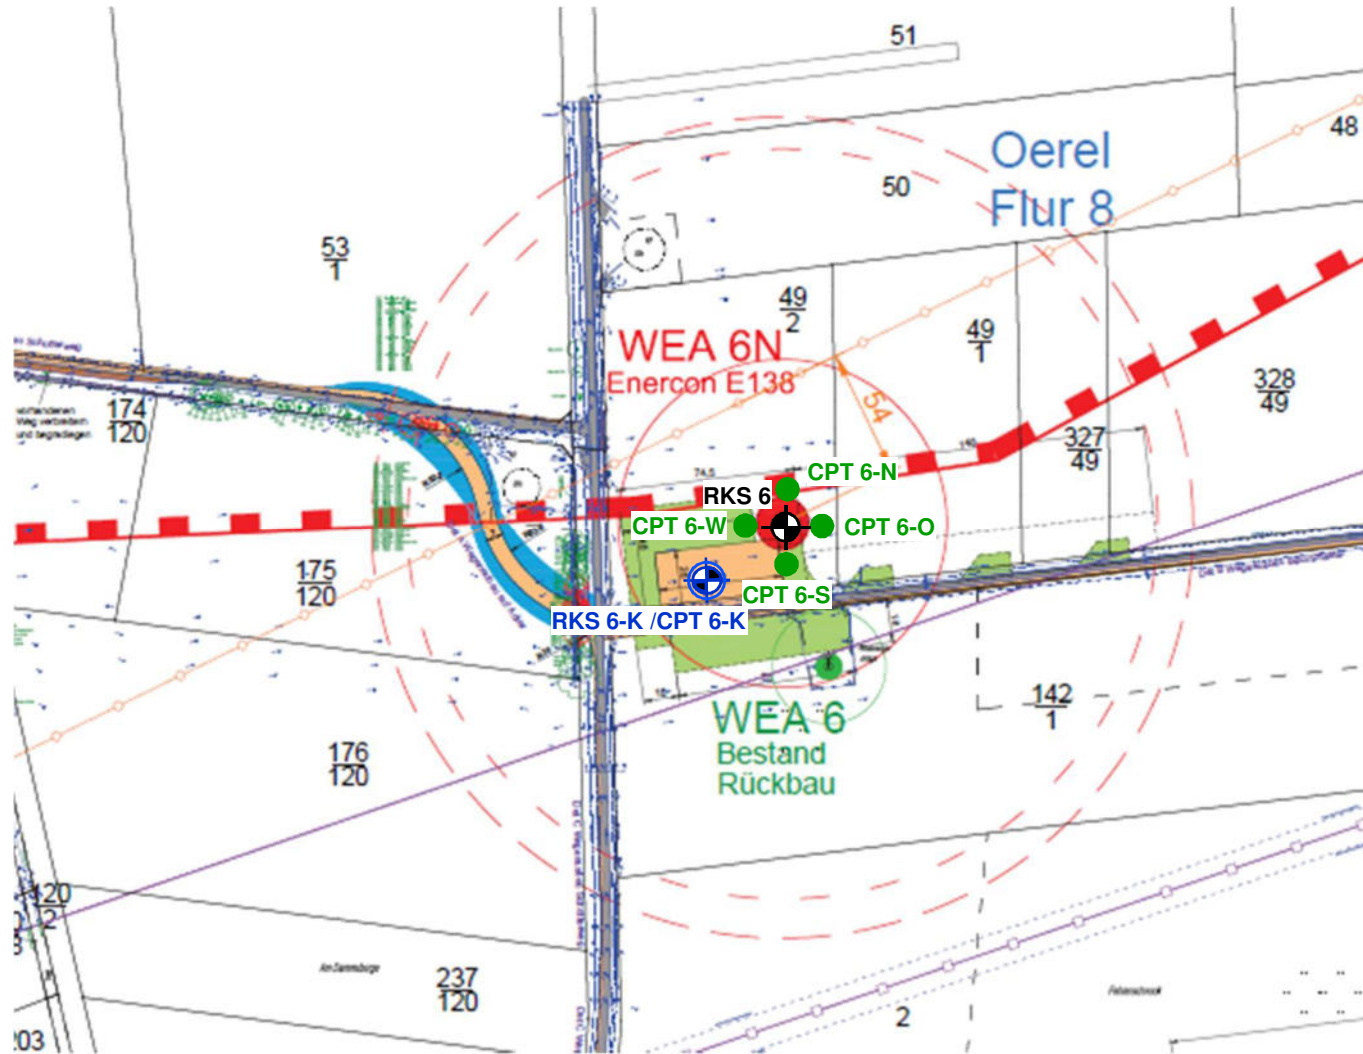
51

48

Oerel
Flur 8

50

$\frac{53}{1}$

$\frac{49}{2}$

$\frac{49}{1}$

WEA 6N
Enercon E138

54

$\frac{328}{49}$

$\frac{327}{49}$

$\frac{174}{120}$

CPT 6-N

RKS 6

CPT 6-W

CPT 6-O

$\frac{175}{120}$

CPT 6-S

RKS 6-K /CPT 6-K

$\frac{142}{1}$

WEA 6
Bestand
Rückbau

$\frac{176}{120}$

120
2

$\frac{237}{120}$

2

203